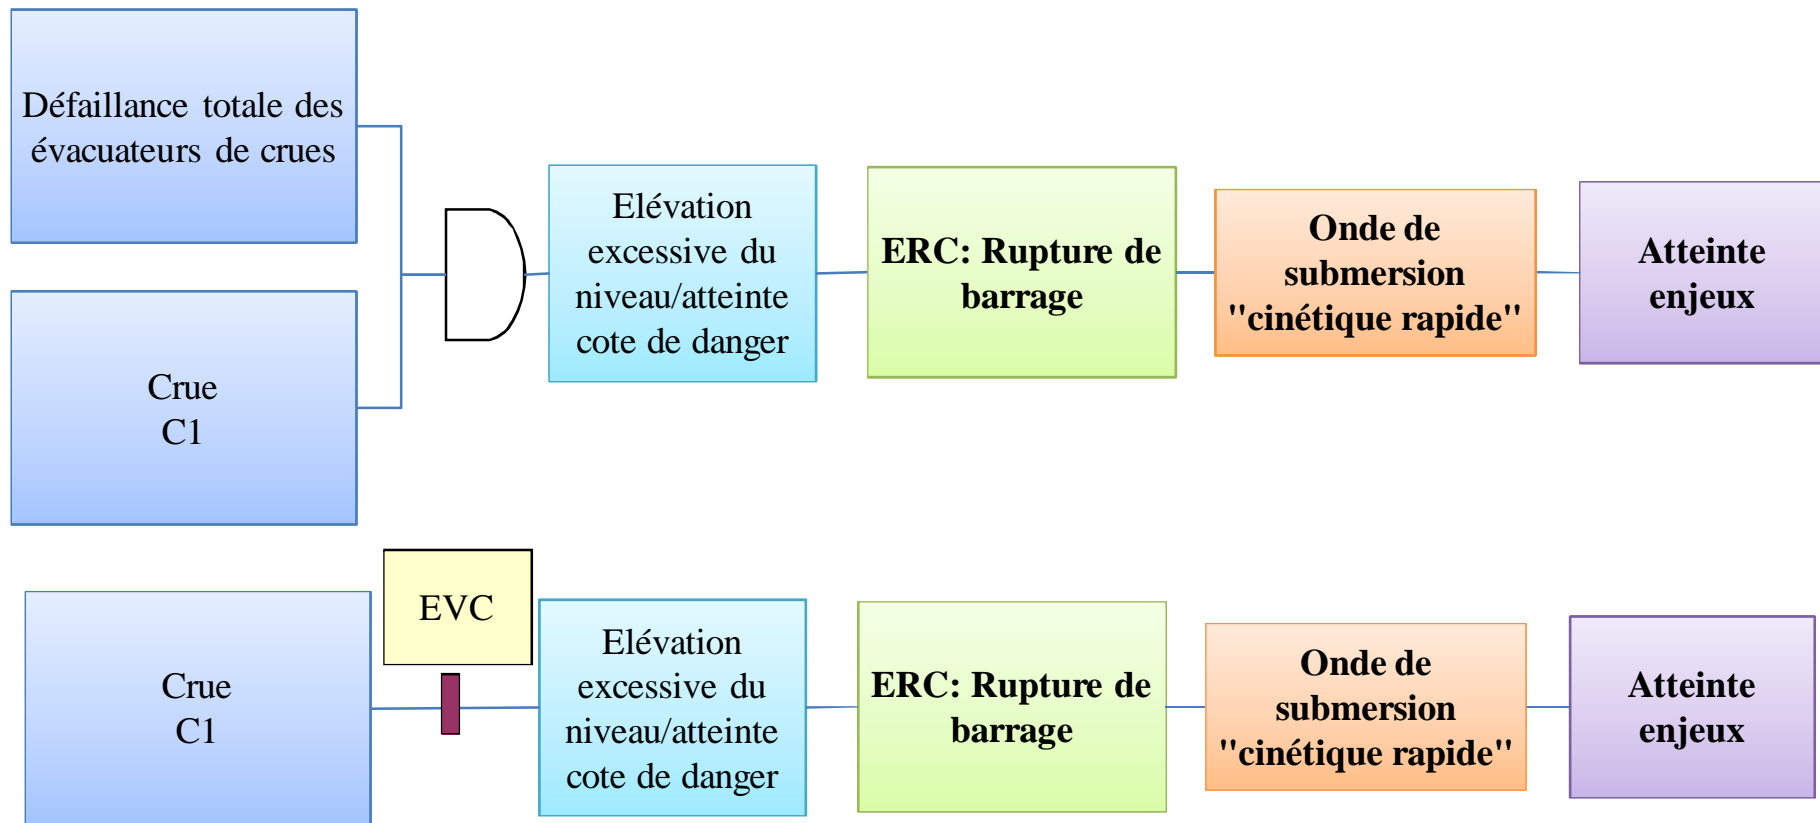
Défaillance totale des évacuateurs de crues

Crue
C1

Elévation excessive du niveau/atteinte cote de danger

ERC: Rupture de barrage

Onde de submersion "cinétique rapide"

Atteinte enjeux

Crue
C1

EVC

Elévation excessive du niveau/atteinte cote de danger

ERC: Rupture de barrage

Onde de submersion "cinétique rapide"

Atteinte enjeux